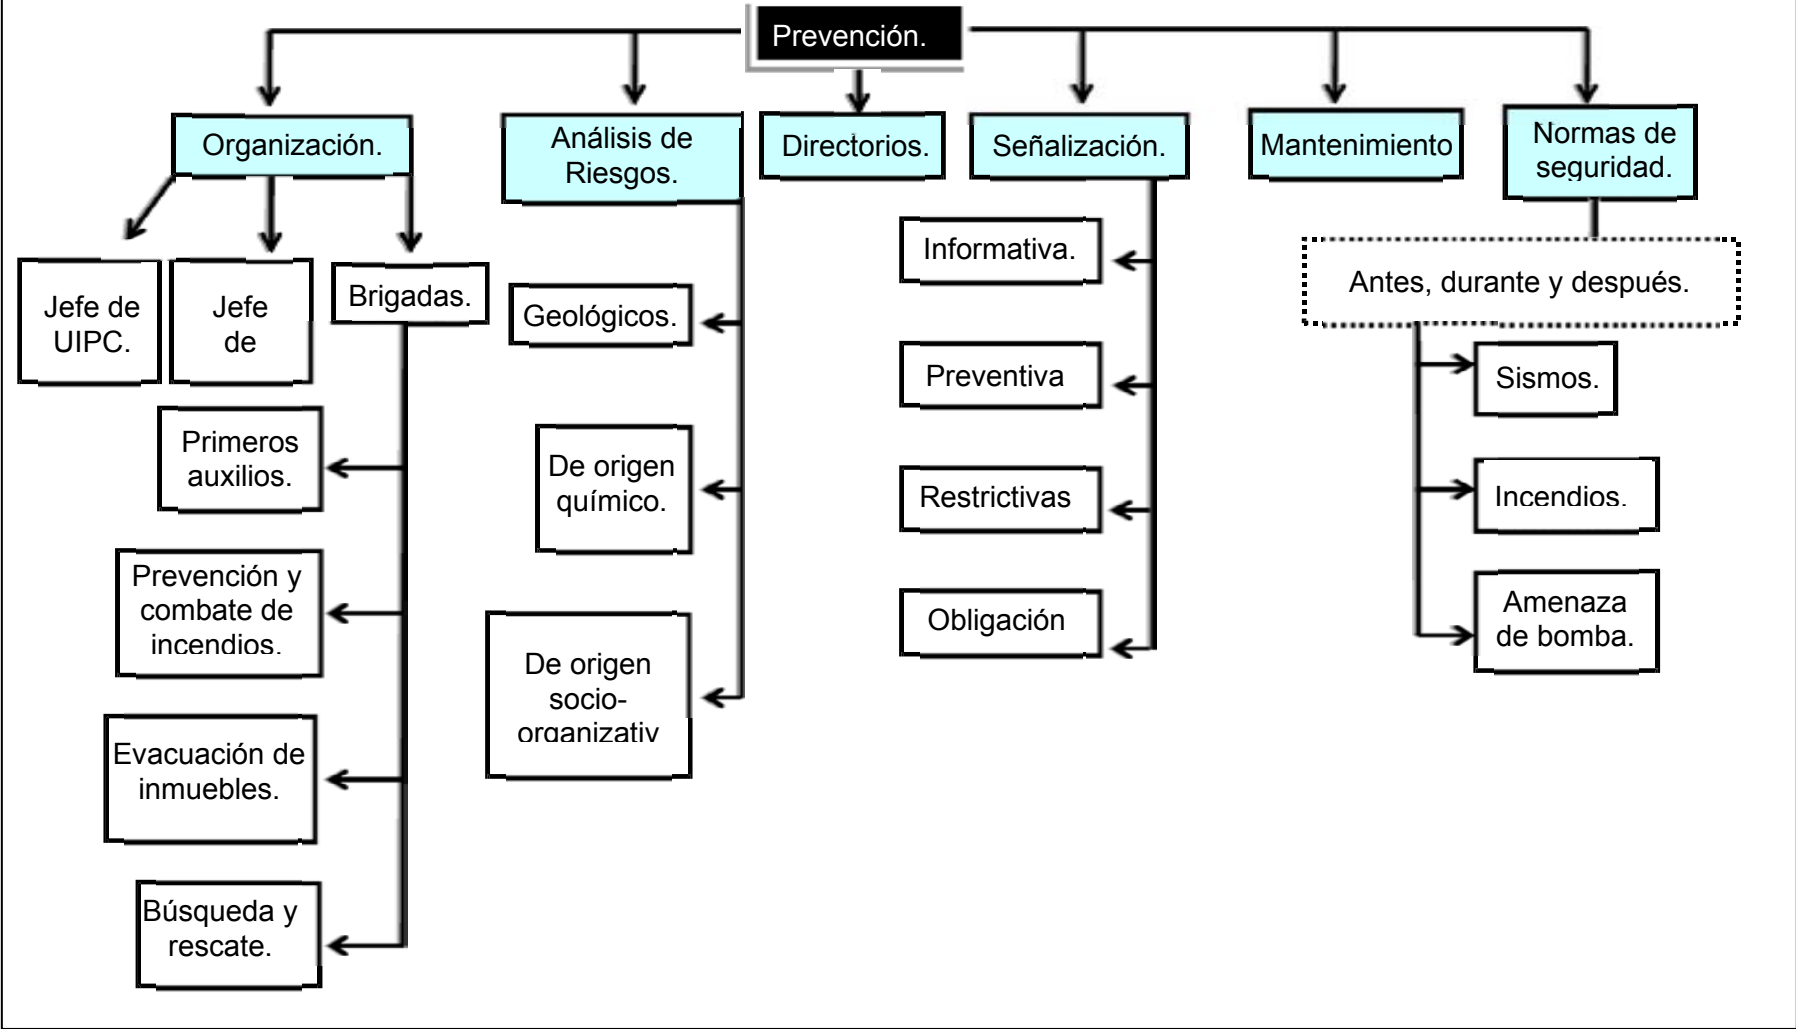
Prevención.

Organización.

Jefe de UIPC.

Jefe de

Brigadas.

Primeros auxilios.

Prevención y combate de incendios.

Evacuación de inmuebles.

Búsqueda y rescate.

Análisis de Riesgos.

Geológicos.

De origen químico.

De origen socio-organizativ

Directorios.

Señalización.

Informativa.

Preventiva

Restrictivas

Obligación

Mantenimiento

Normas de seguridad.

Antes, durante y después.

Sismos.

Incendios.

Amenaza de bomba.